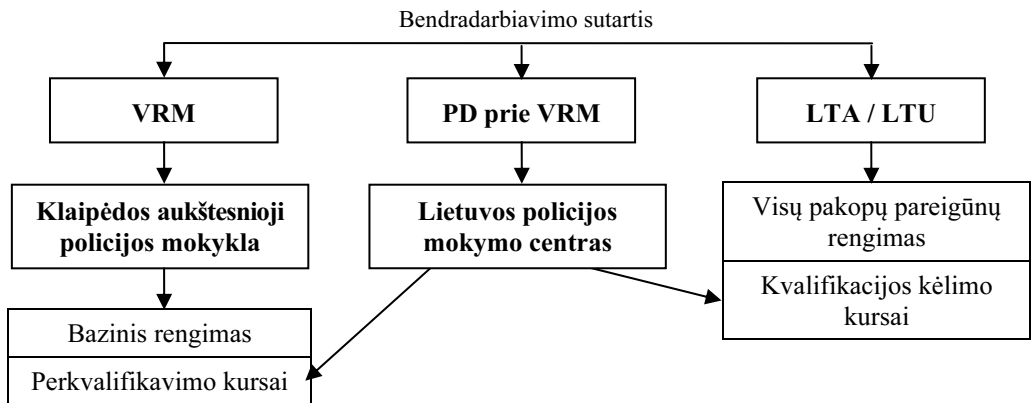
Bendradarbiavimo sutartis

VRM

PD prie VRM

LTA / LTU

Klaipėdos aukštesnioji policijos mokykla

Lietuvos policijos mokymo centras

Visų pakopų pareigūnų rengimas

Kvalifikacijos kėlimo kursai

Bazinis rengimas

Perkvalifikavimo kursai